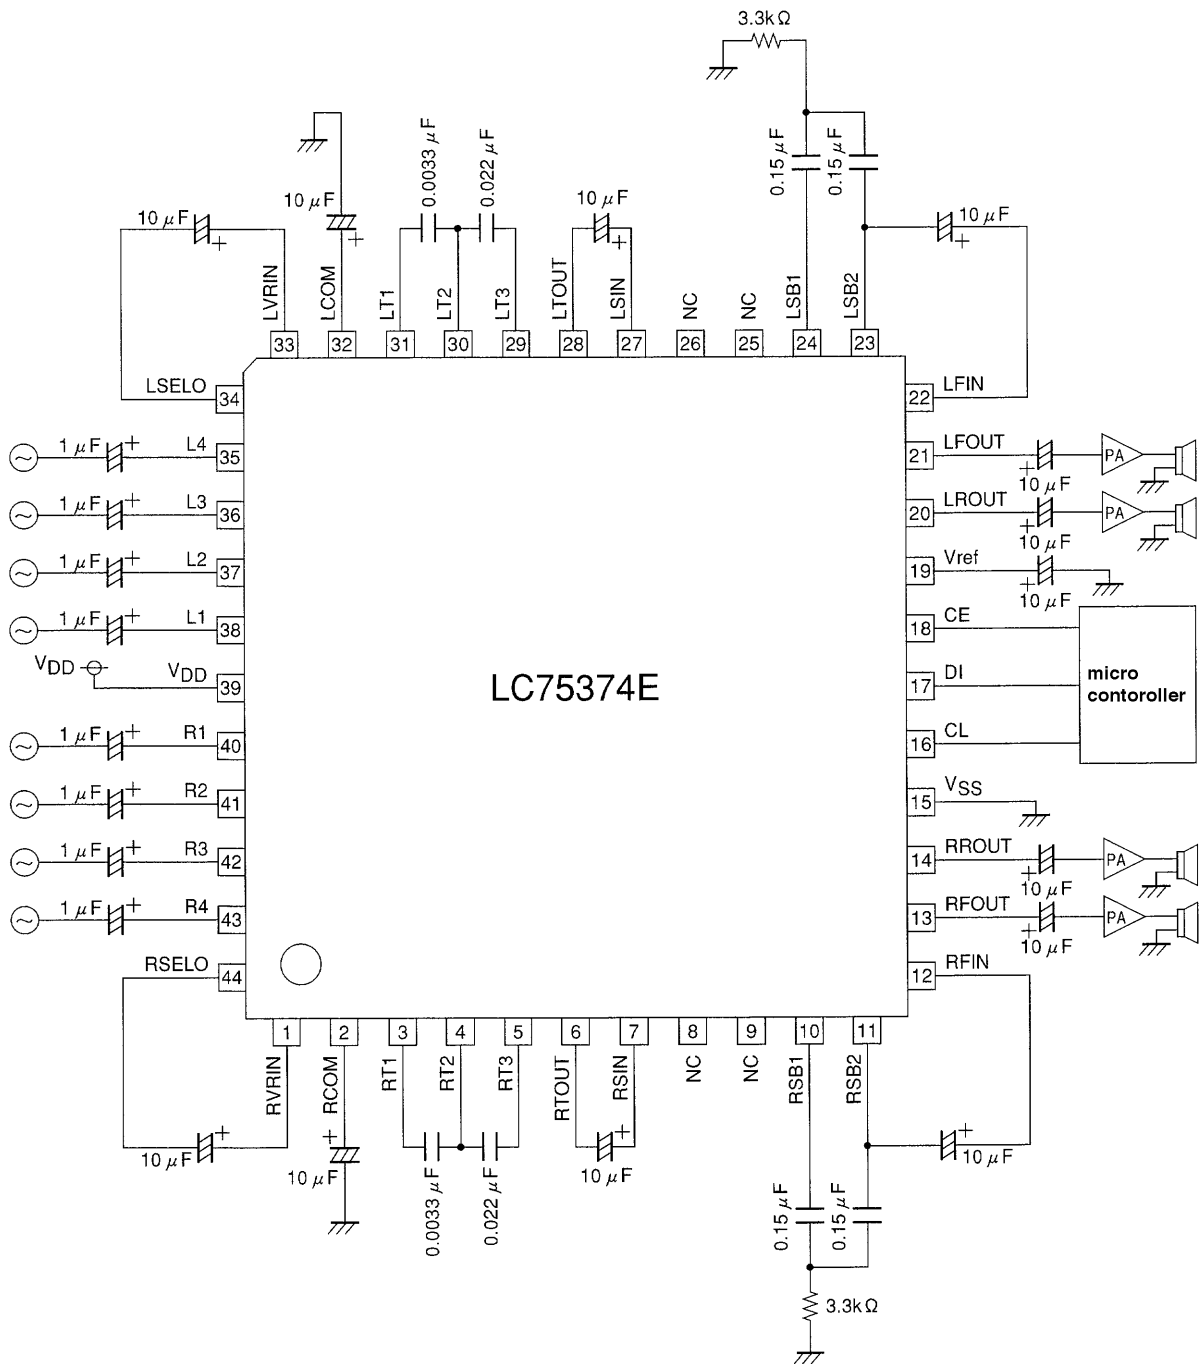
3.3kΩ

0.15 μF 0.15 μF

10 μF

0.0033 μF 0.022 μF

10 μF

10 μF

10 μF

LVRIN LCOM LT1 LT2 LT3 LTOUT LSIN NC NC LSB1 LSB2

33 32 31 30 29 28 27 26 25 24 23

LSELO 34

1 μF L4 35

1 μF L3 36

1 μF L2 37

1 μF L1 38

$V_{DD}$ $V_{DD}$ 39

1 μF R1 40

1 μF R2 41

1 μF R3 42

1 μF R4 43

RSELO 44

22 LFIN

21 LFOUT 10 μF PA

20 LROUT 10 μF PA

19 Vref 10 μF

18 CE

17 DI

16 CL

micro contoroller

15 $V_{SS}$

14 RROUT 10 μF PA

13 RFOUT 10 μF PA

12 RFIN

LC75374E

1 2 3 4 5 6 7 8 9 10 11

RVRIN RCOM RT1 RT2 RT3 RTOUT RSIN NC NC RSB1 RSB2

10 μF

10 μF

0.0033 μF 0.022 μF

10 μF

10 μF

0.15 μF 0.15 μF

3.3kΩ